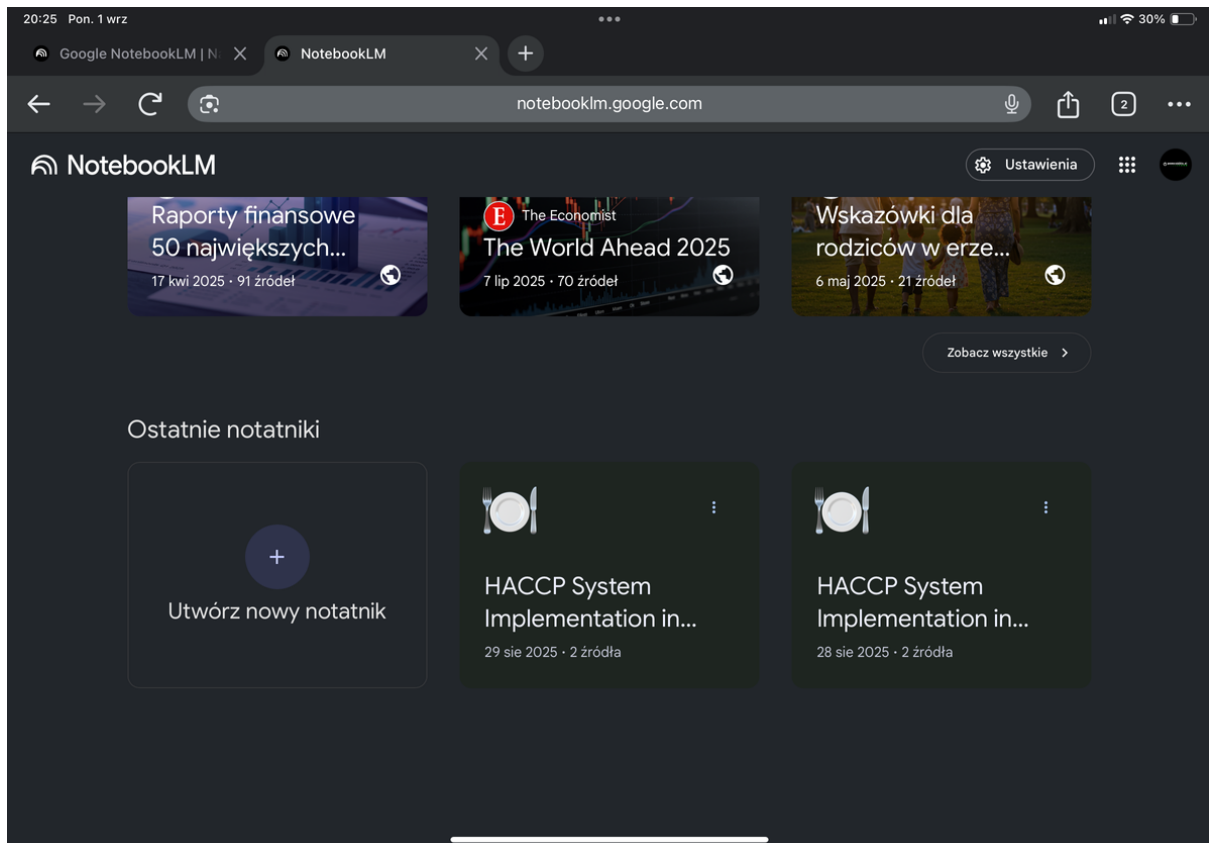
20:25 Pon. 1 wrz

30%

Google NotebookLM | N

NotebookLM

notebooklm.google.com

2

NotebookLM

Ustawienia

Raporty finansowe 50 największych...

17 kwi 2025 · 91 źródeł

The Economist

The World Ahead 2025

7 lip 2025 · 70 źródeł

Wskazówki dla rodziców w erze...

6 maj 2025 · 21 źródeł

Zobacz wszystkie >

Ostatnie notatniki

+

Utwórz nowy notatnik

HACCP System Implementation in...

29 sie 2025 · 2 źródła

HACCP System Implementation in...

28 sie 2025 · 2 źródła